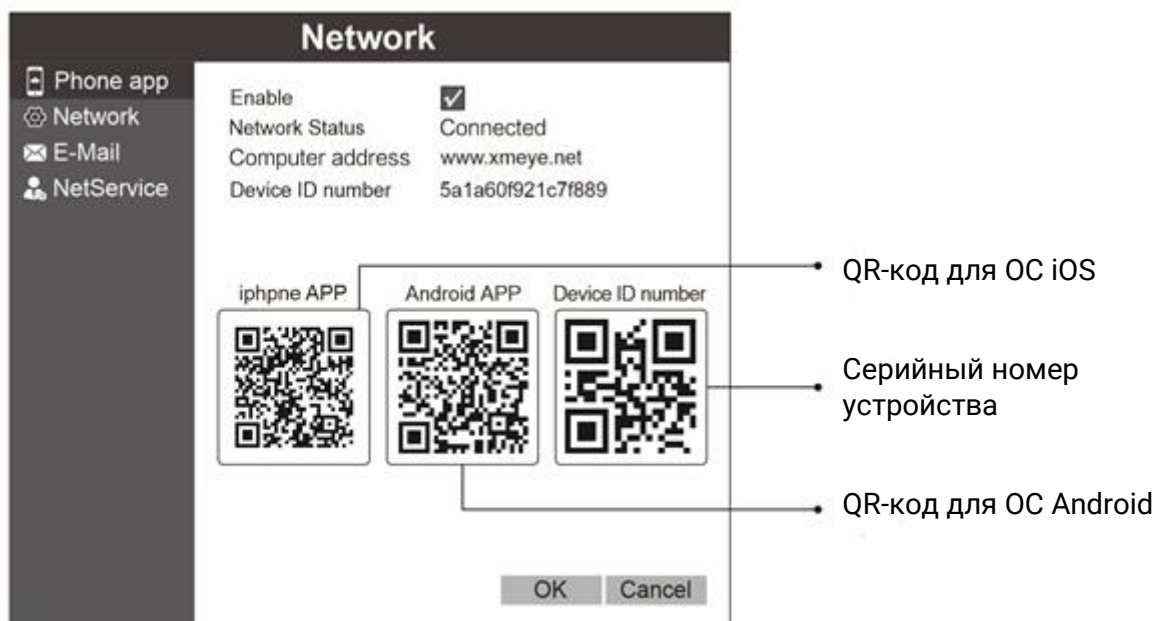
Network

Phone app
Network
E-Mail
NetService

Enable
Network Status Connected
Computer address www.xmeye.net
Device ID number 5a1a60f921c7f889

iphpne APP
Android APP
Device ID number

QR-код для ОС iOS

Серийный номер устройства

QR-код для ОС Android

OK
Cancel